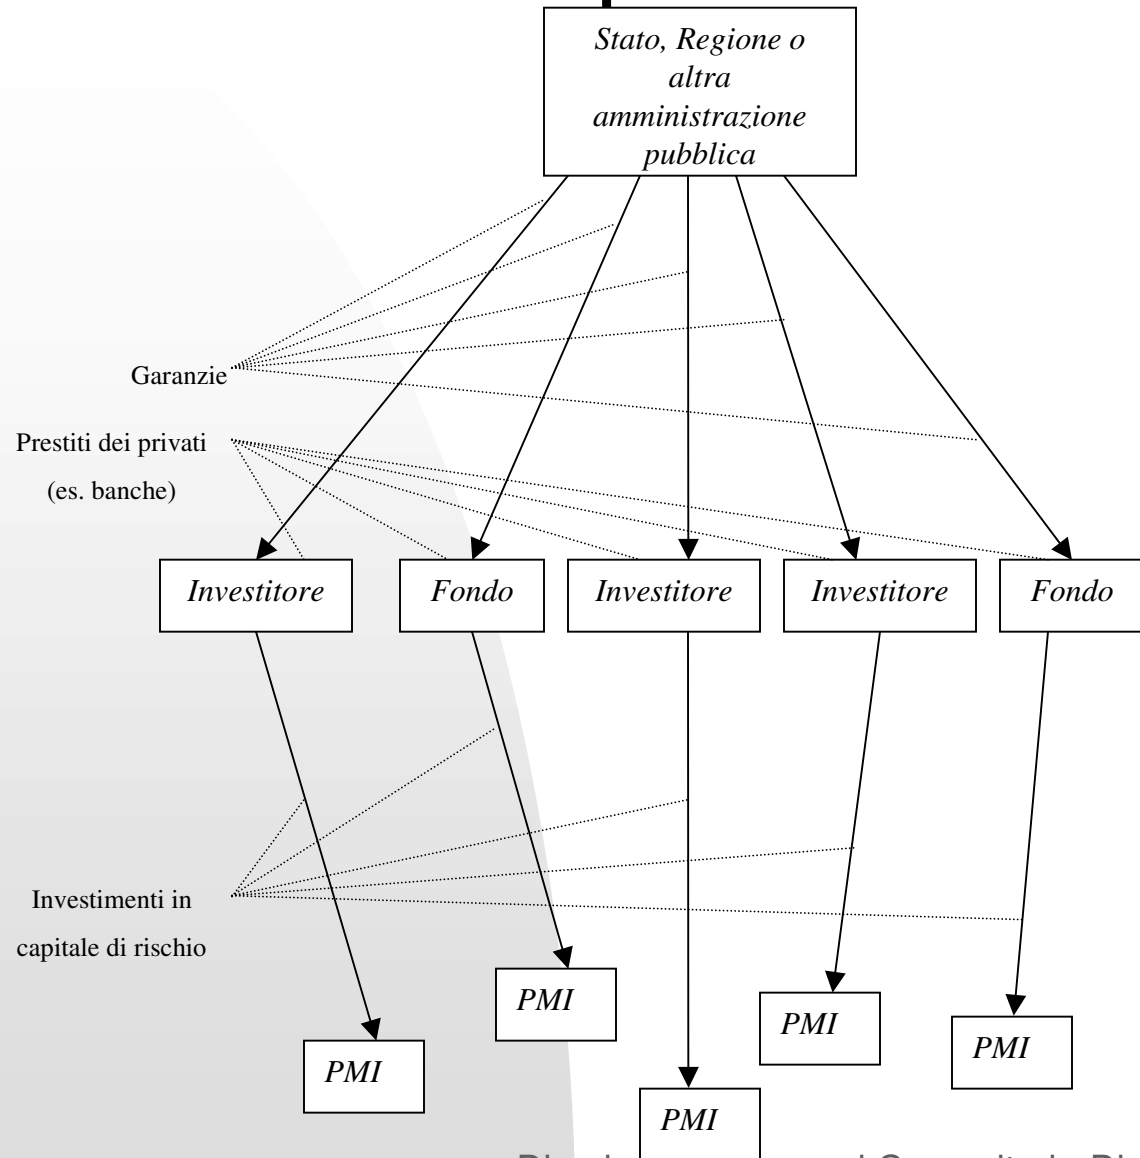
Stato, Regione o altra amministrazione pubblica

Garanzie

Prestiti dei privati
(es. banche)

Investitore

Fondo

Investitore

Investitore

Fondo

Investimenti in capitale di rischio

PMI

PMI

PMI

PMI

PMI

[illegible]